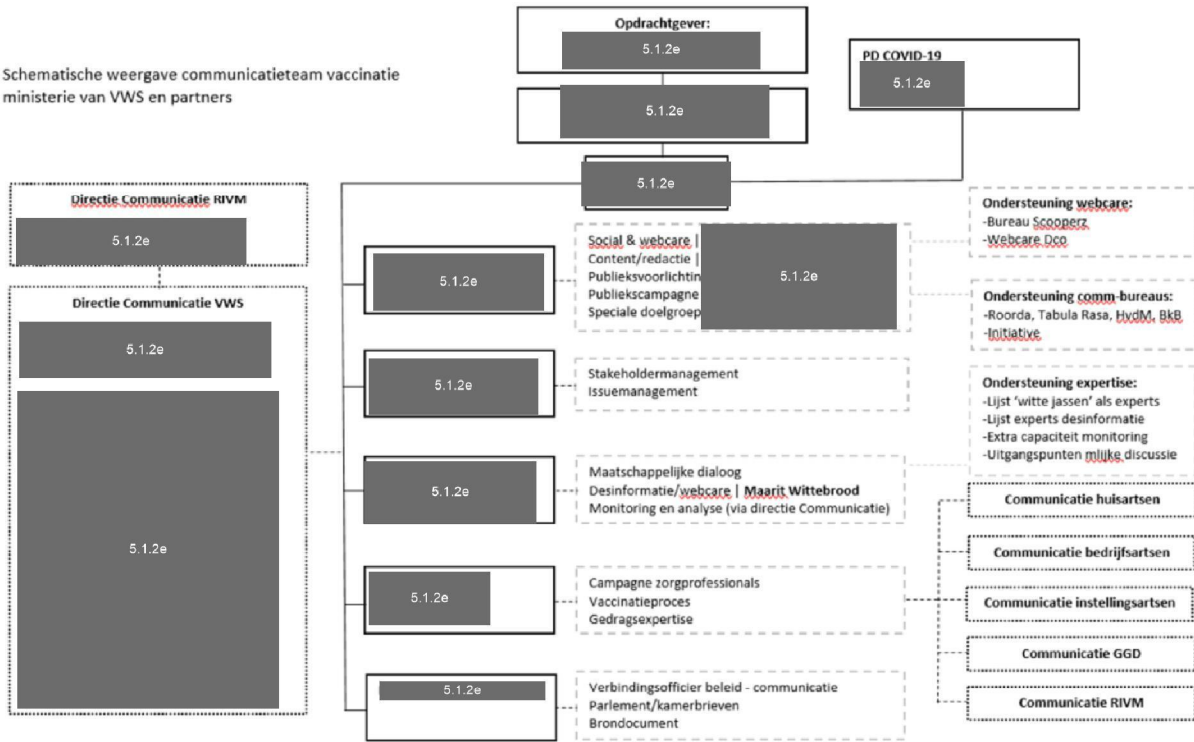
Schematische weergave communicatieteam vaccinatie ministerie van VWS en partners

Opdrachtgever:
5.1.2e

5.1.2e

PD COVID-19
5.1.2e

5.1.2e

Directie Communicatie RIVM
5.1.2e

Directie Communicatie VWS
5.1.2e

5.1.2e

5.1.2e
Social & webcare |
Content/redactie |
Publieksvoorlichtin
Publiekscampagne
Speciale doelgroep
5.1.2e

Ondersteuning webcare:
-Bureau Scooperz
-Webcare Dco

Ondersteuning comm-bureaus:
-Roorda, Tabula Rasa, HydM, BkB
-Initiative

5.1.2e
Stakeholdermanagement
Issuemanagement

Ondersteuning expertise:
-Lijst 'witte jassen' als experts
-Lijst experts desinformatie
-Extra capaciteit monitoring
-Uitgangspunten mlijke discussie

5.1.2e
Maatschappelijke dialoog
Desinformatie/webcare | Maarit Wittebrood
Monitoring en analyse (via directie Communicatie)

Communicatie huisartsen

Communicatie bedrijfsartsen

5.1.2e
Campagne zorgprofessionals
Vaccinatieproces
Gedragsexpertise

Communicatie instellingsartsen

Communicatie GGD

5.1.2e
Verbindingsofficier beleid - communicatie
Parlement/kamerbrieven
Brondocument

Communicatie RIVM